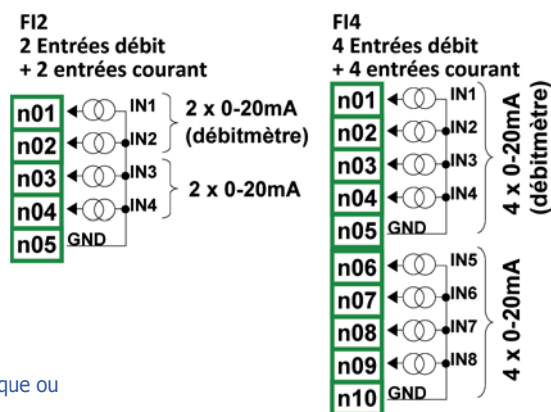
FI2
2 Entrées débit
+ 2 entrées courant

n01 IN1
n02 IN2
n03 IN3
n04 IN4
n05 GND

2 x 0-20mA (débitmètre)
2 x 0-20mA

FI4
4 Entrées débit
+ 4 entrées courant

n01 IN1
n02 IN2
n03 IN3
n04 IN4
n05 GND
n06 IN5
n07 IN6
n08 IN7
n09 IN8
n10 GND

4 x 0-20mA (débitmètre)
4 x 0-20mA

que ou